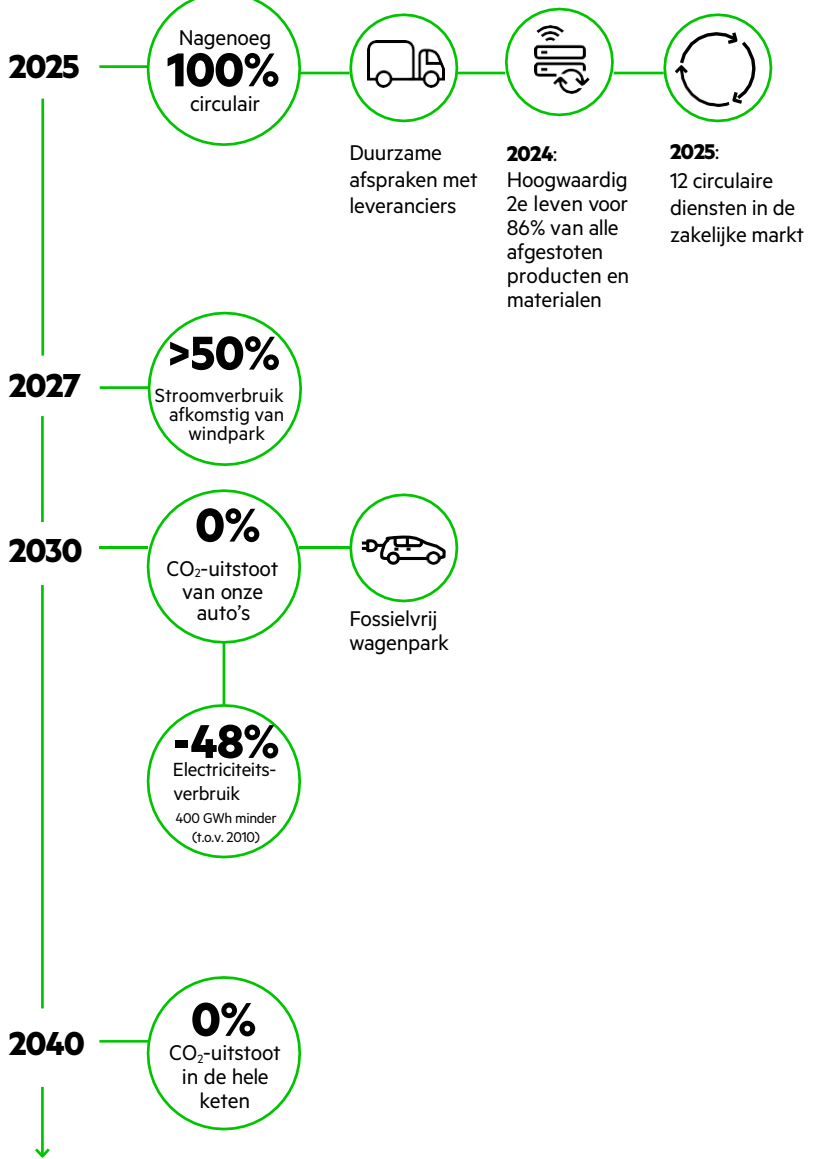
2025

Nagenoeg 100% circulair

Duurzame afspraken met leveranciers

**2024**: Hoogwaardig 2e leven voor 86% van alle afgestoten producten en materialen

**2025**: 12 circulaire diensten in de zakelijke markt

2027

>50% Stroomverbruik afkomstig van windpark

2030

0% $CO_2$-uitstoot van onze auto's

Fossielvrij wagenpark

-48% Electriciteitsverbruik 400 GWh minder (t.o.v. 2010)

2040

0% $CO_2$-uitstoot in de hele keten